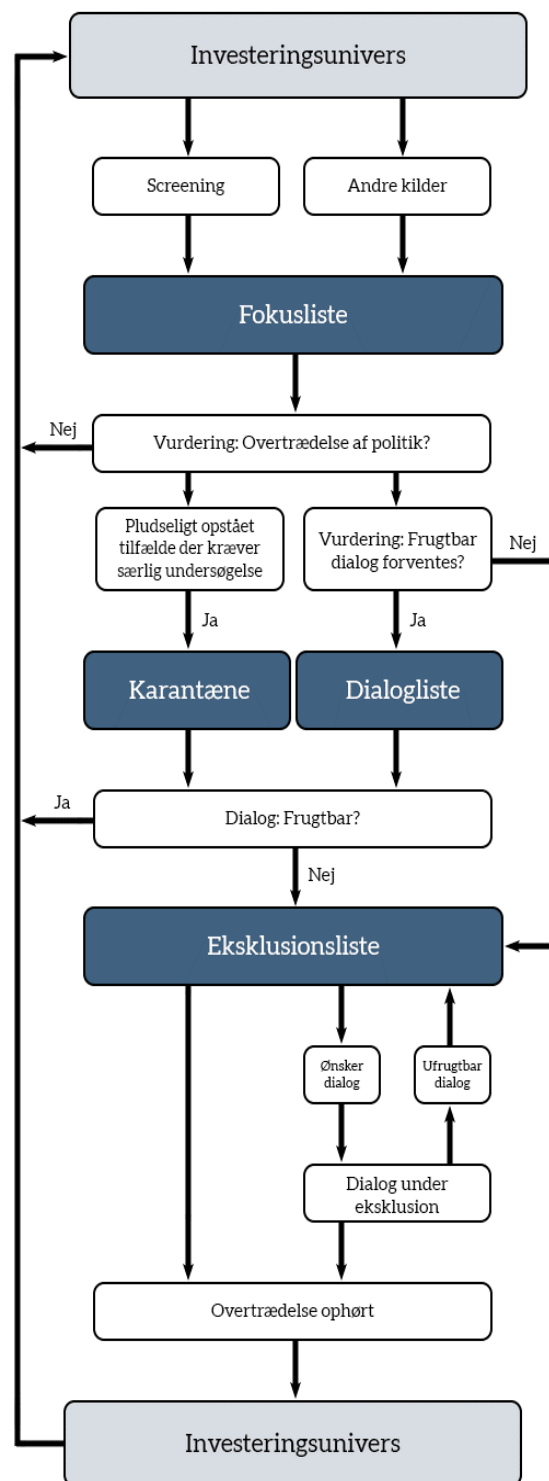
Investeringsunivers

Screening

Andre kilder

Fokusliste

Nej

Vurdering: Overtrædelse af politik?

Pludseligt opstået tilfælde der kræver særlig undersøgelse

Vurdering: Frugtbar dialog forventes?

Nej

Ja

Ja

Karantæne

Dialogliste

Ja

Dialog: Frugtbar?

Nej

Eksklusionsliste

Ønsker dialog

Ufrugtbar dialog

Dialog under eksklusion

Overtrædelse ophørt

Investeringsunivers